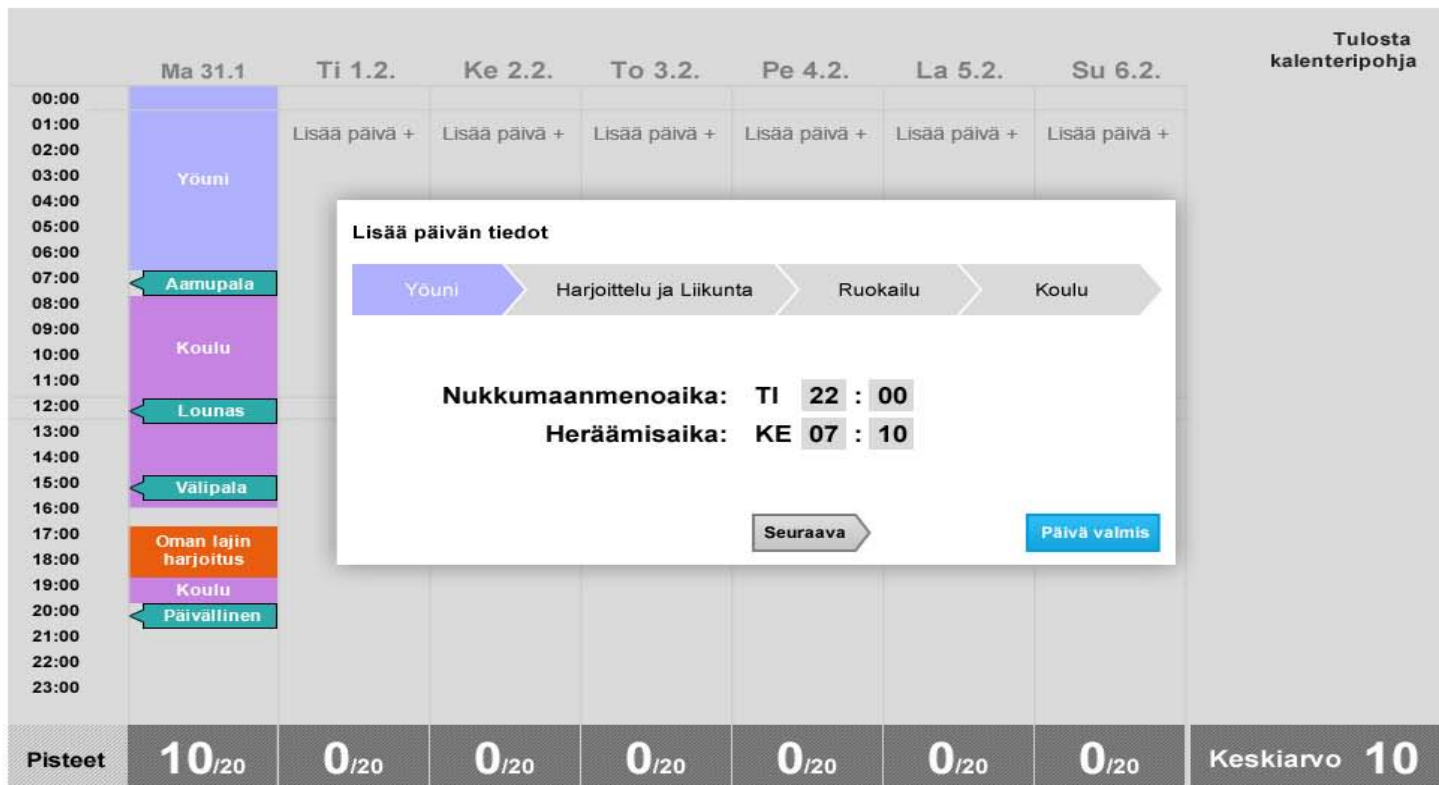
Tulosta kalenteripohja

Ma 31.1 | Ti 1.2. | Ke 2.2. | To 3.2. | Pe 4.2. | La 5.2. | Su 6.2.

Lisää päivä + Lisää päivä + Lisää päivä + Lisää päivä + Lisää päivä + Lisää päivä +

00:00
01:00
02:00
03:00
04:00
05:00
06:00
07:00
08:00
09:00
10:00
11:00
12:00
13:00
14:00
15:00
16:00
17:00
18:00
19:00
20:00
21:00
22:00
23:00

Yöuni
Aamupala
Koulu
Lounas
Välipala
Oman lajin harjoitus
Koulu
Päivällinen

Lisää päivän tiedot

Yöuni
Harjoittelu ja Liikunta
Ruokailu
Koulu

Nukkumaanmenoaika: TI 22 : 00
Heräämisaika: KE 07 : 10

Seuraava
Päivä valmis

Pisteet $10_{/20}$ $0_{/20}$ $0_{/20}$ $0_{/20}$ $0_{/20}$ $0_{/20}$ $0_{/20}$ Keskiarvo 10